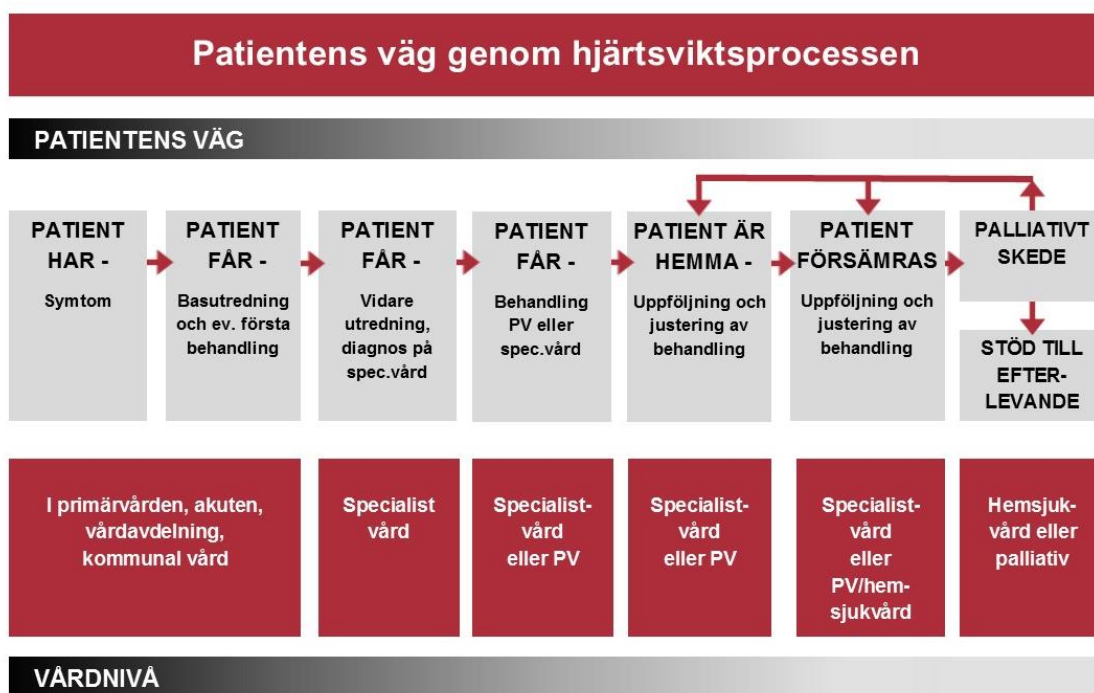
Patientens väg genom hjärtsviktsprocessen

PATIENTENS VÄG

PATIENT HAR -
Symtom

PATIENT FÅR -
Basutredning och ev. första behandling

PATIENT FÅR -
Vidare utredning, diagnos på spec.vård

PATIENT FÅR -
Behandling PV eller spec.vård

PATIENT ÄR HEMMA -
Uppföljning och justering av behandling

PATIENT FÖRSÄMRAS
Uppföljning och justering av behandling

PALLIATIVT SKEDE

STÖD TILL EFTERLEVANDE

I primärvården, akuten, vårdavdelning, kommunal vård

Specialist vård

Specialistvård eller PV

Specialistvård eller PV

Specialistvård eller PV/hemsjukvård

Hemsjukvård eller palliativ

VÅRDNIVÅ